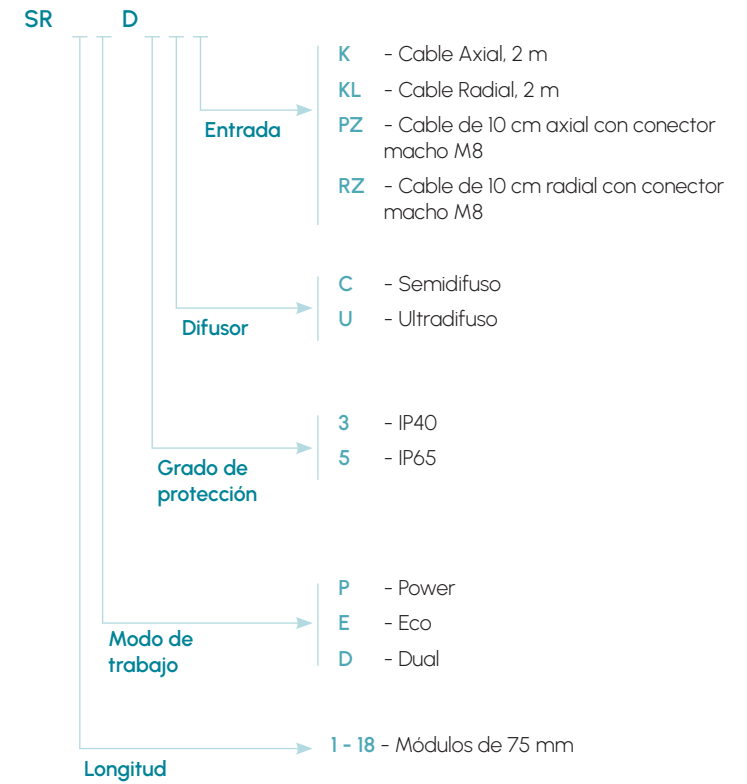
SR __ __ D __ __ __

K - Cable Axial, 2 m
KL - Cable Radial, 2 m
PZ - Cable de 10 cm axial con conector macho M8
RZ - Cable de 10 cm radial con conector macho M8

Entrada

C - Semidifuso
U - Ultradifuso

Difusor

3 - IP40
5 - IP65

Grado de protección

P - Power
E - Eco
D - Dual

Modo de trabajo

1 - 18 - Módulos de 75 mm

Longitud